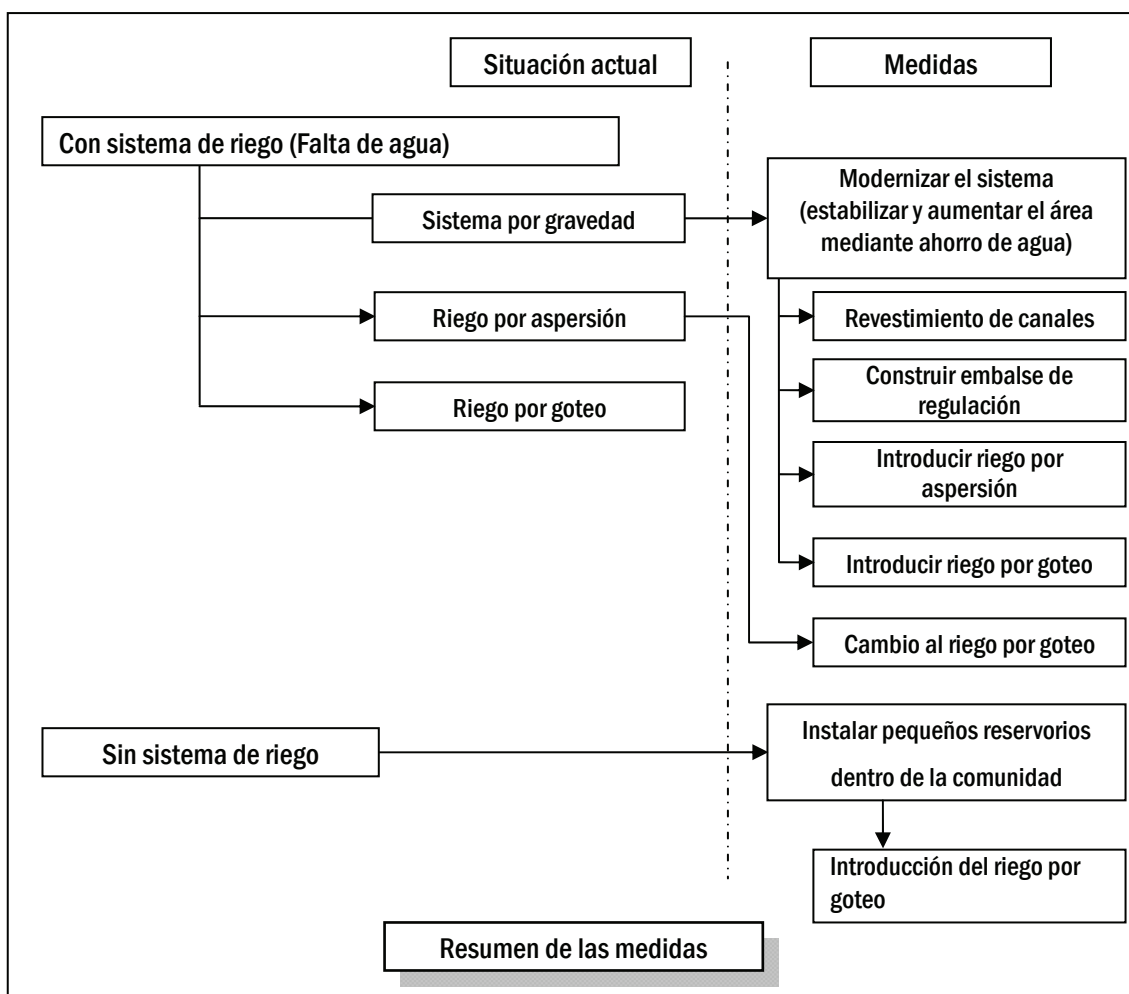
Situación actual

Medidas

Con sistema de riego (Falta de agua)

Sistema por gravedad

Riego por aspersión

Riego por goteo

Modernizar el sistema (estabilizar y aumentar el área mediante ahorro de agua)

Revestimiento de canales

Construir embalse de regulación

Introducir riego por aspersión

Introducir riego por goteo

Cambio al riego por goteo

Sin sistema de riego

Instalar pequeños reservorios dentro de la comunidad

Introducción del riego por goteo

Resumen de las medidas